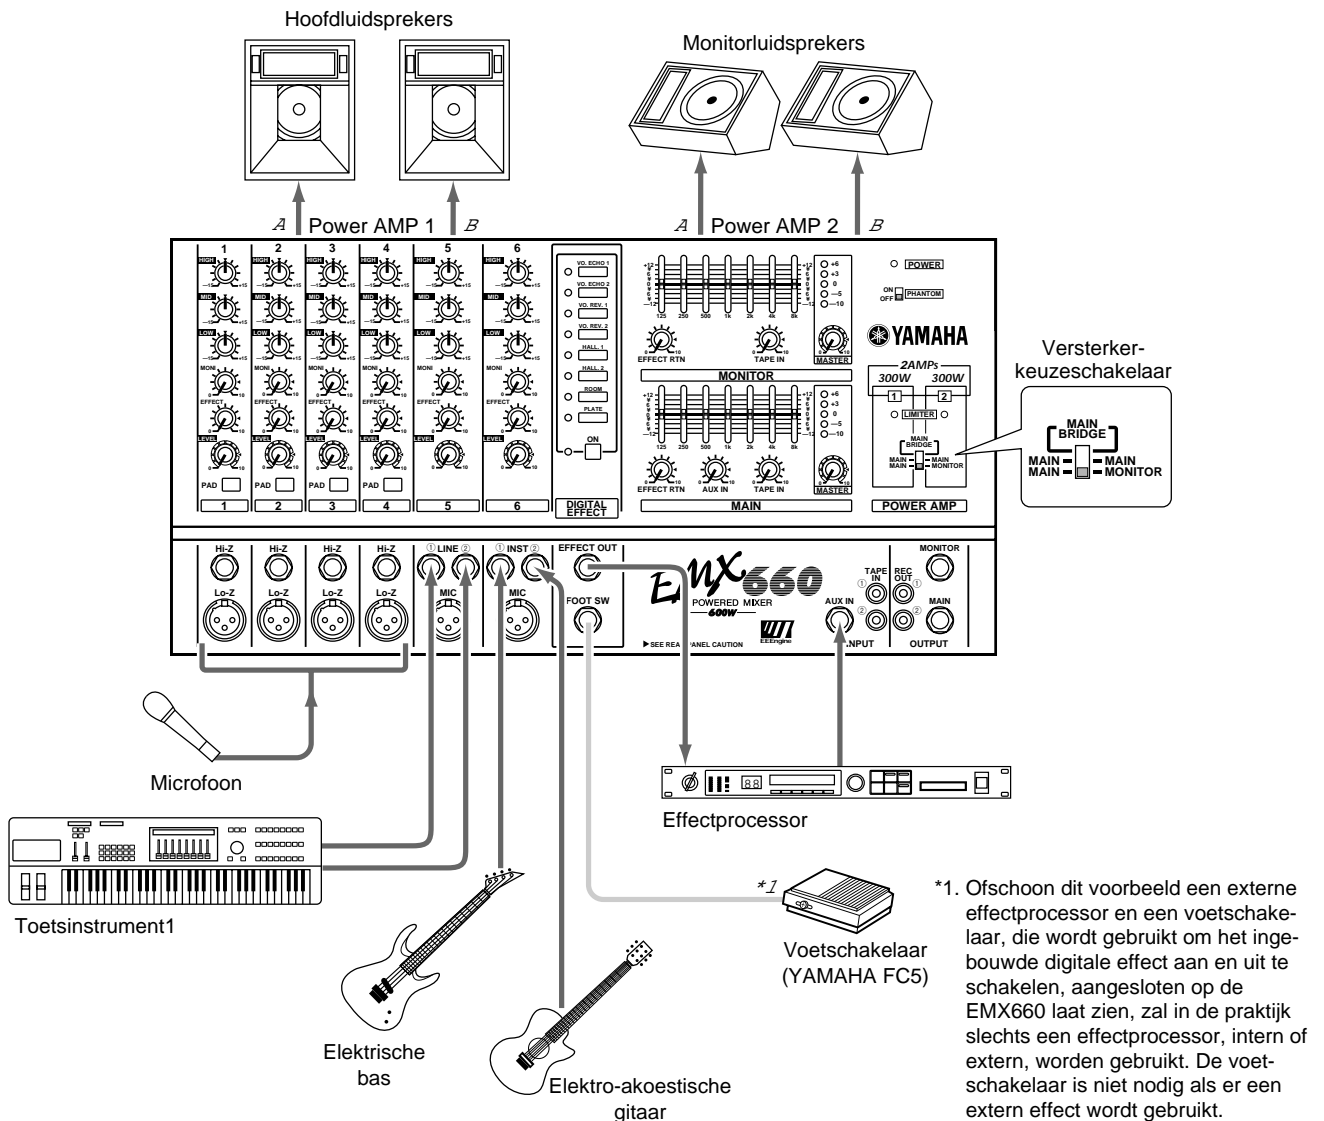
Hoofdluidsprekers

Monitorluidsprekers

A Power AMP 1 B

A Power AMP 2 B

1 2 3 4 5 6

HIGH MID LOW MONI EFFECT LEVEL

PAD

1 2 3 4 5 6

VO. ECHO 1
VO. ECHO 2
VO. REV. 1
VO. REV. 2
HALL 1
HALL 2
ROOM
PLATE
ON

DIGITAL EFFECT

125 250 500 1k 2k 4k 8k

EFFECT RTN TAPE IN

MASTER

MONITOR

EFFECT RTN AUX IN TAPE IN

MASTER

MAIN

POWER

ON OFF PHANTOM

YAMAHA

2AMPs
300W 300W
1 2
LIMITER
MAIN BRIDGE
MAIN MAIN
MAIN MONITOR

POWER AMP

Versterker-keuzeschakelaar

MAIN BRIDGE
MAIN MAIN
MAIN MONITOR

Hi-Z Hi-Z Hi-Z Hi-Z
Lo-Z Lo-Z Lo-Z Lo-Z

① LINE ②
MIC

① INST ②
MIC

EFFECT OUT

FOOT SW

EMX660
POWERED MIXER
600W

▶SEE REAR PANEL CAUTION

EEEngine

TAPE IN
REC OUT
AUX IN
INPUT

MONITOR
MAIN
OUTPUT

Microfoon

Effectprocessor

Toetsinstrument1

*1

Voetschakelaar (YAMAHA FC5)

Elektrische bas

Elektro-akoestische gitaar

*1. Ofschoon dit voorbeeld een externe effectprocessor en een voetschakelaar, die wordt gebruikt om het ingebouwde digitale effect aan en uit te schakelen, aangesloten op de EMX660 laat zien, zal in de praktijk slechts een effectprocessor, intern of extern, worden gebruikt. De voetschakelaar is niet nodig als er een extern effect wordt gebruikt.